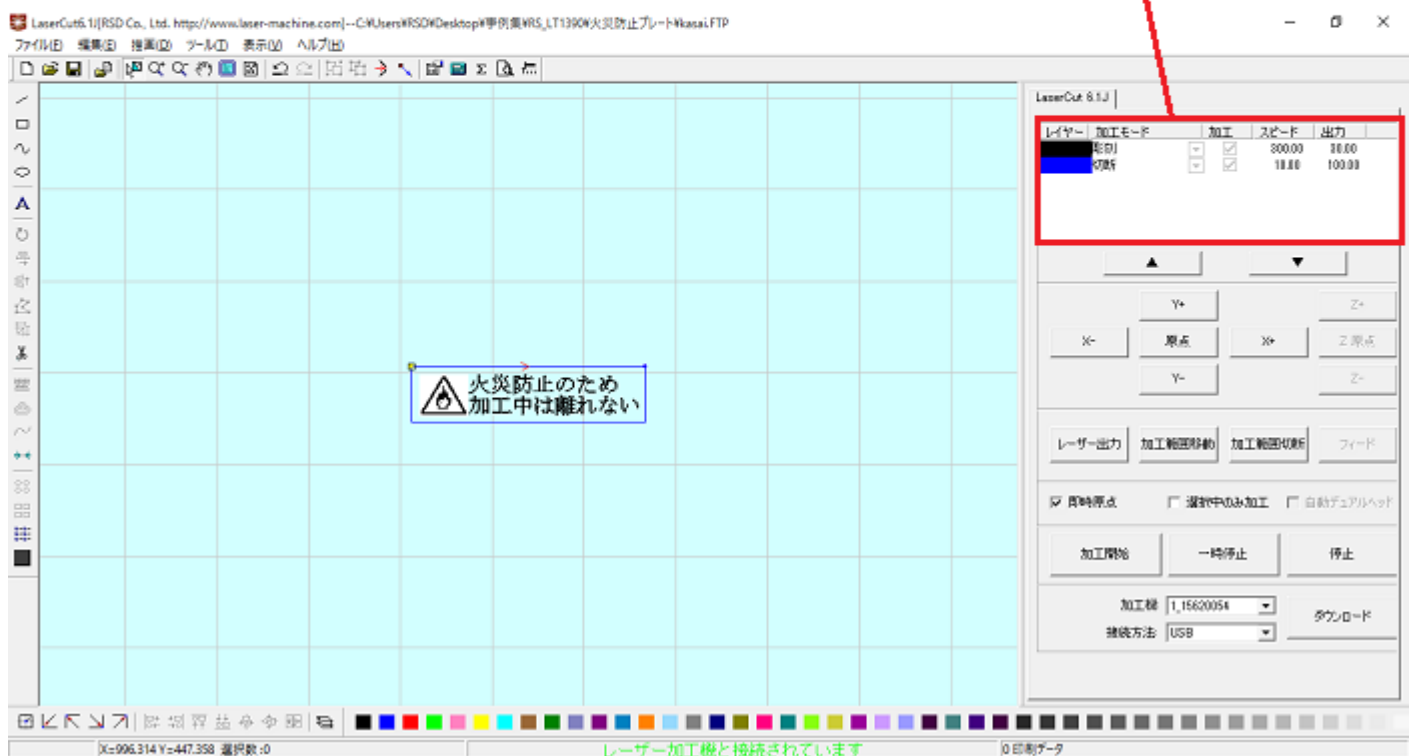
LaserCut6.1J[RSD Co., Ltd. http://www.laser-machine.com]--C:¥Users¥RSD¥Desktop¥事例集¥RS_LT1390¥火災防止プレート¥kasai.FTP

ファイル(F) 編集(E) 描画(D) ツール(T) 表示(V) ヘルプ(H)

火災防止のため
加工中は離れない

LaserCut 6.1J

| レイヤー | 加工モード | 加工 | スピード | 出力 |
|---|---|---|---|---|
| | 彫刻 | ☑ | 300.00 | 30.00 |
| | 切断 | ☑ | 10.00 | 100.00 |

▲ ▼

Y+
Z+
X-
原点
X+
Z原点
Y-
Z-

レーザー出力
加工範囲移動
加工範囲切断
フィード

☑ 同時原点
☐ 選択中のみ加工
☐ 自動デュアルヘッド

加工開始
一時停止
停止

加工機 1_15620054
接続方法 USB
ダウンロード

X=996.314 Y=447.358 選択数:0
レーザー加工機と接続されています
0 印刷データ